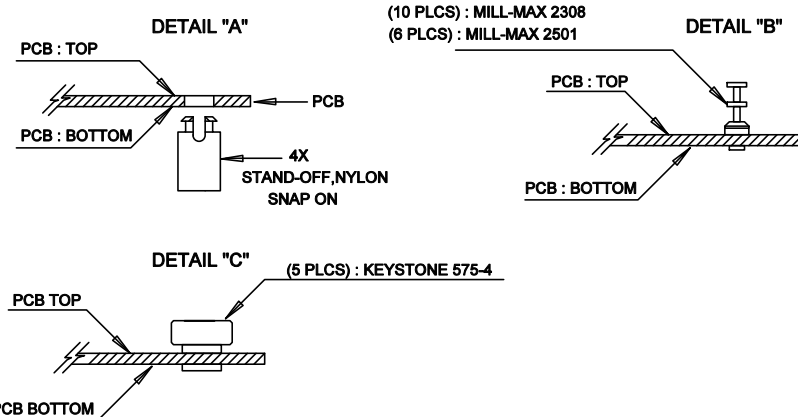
DETAIL "A"

PCB : TOP

PCB

PCB : BOTTOM

4X
STAND-OFF,NYLON
SNAP ON

(10 PLCS) : MILL-MAX 2308
(6 PLCS) : MILL-MAX 2501

DETAIL "B"

PCB : TOP

PCB : BOTTOM

DETAIL "C"

(5 PLCS) : KEYSTONE 575-4

PCB TOP

PCB BOTTOM